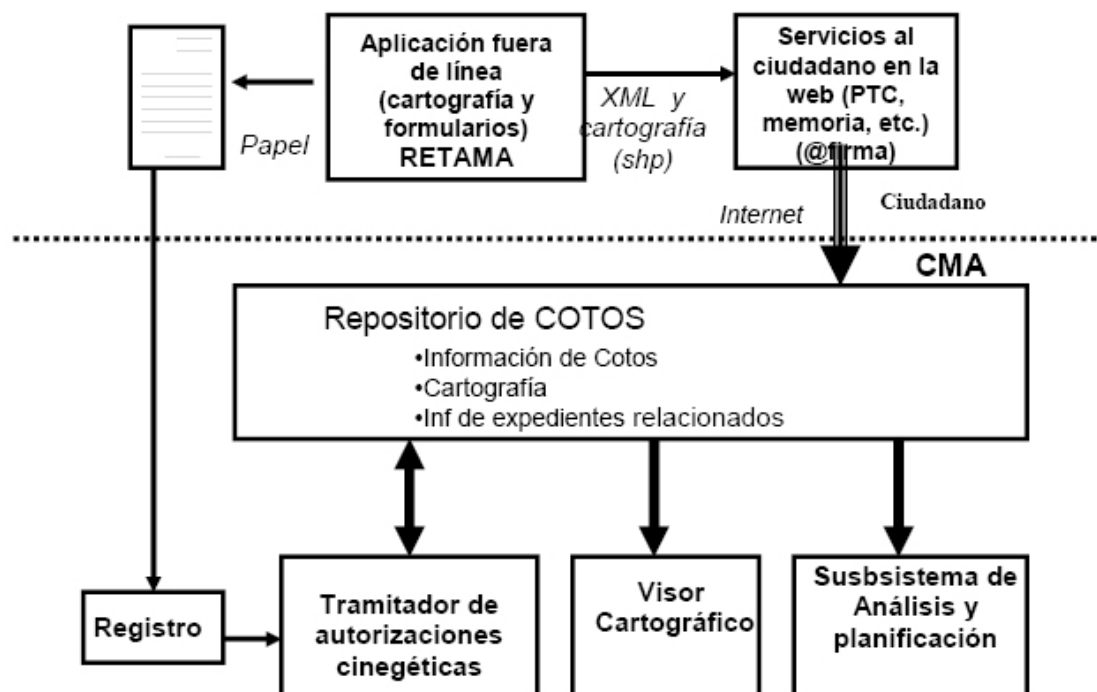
Aplicación fuera de línea (cartografía y formularios) RETAMA

Papel

XML y cartografía (shp)

Servicios al ciudadano en la web (PTC, memoria, etc.) (@firma)

Internet

Ciudadano

CMA

Repositorio de COTOS
•Información de Cotos
•Cartografía
•Inf de expedientes relacionados

Registro

Tramitador de autorizaciones cinegéticas

Visor Cartográfico

Susbsistema de Análisis y planificación